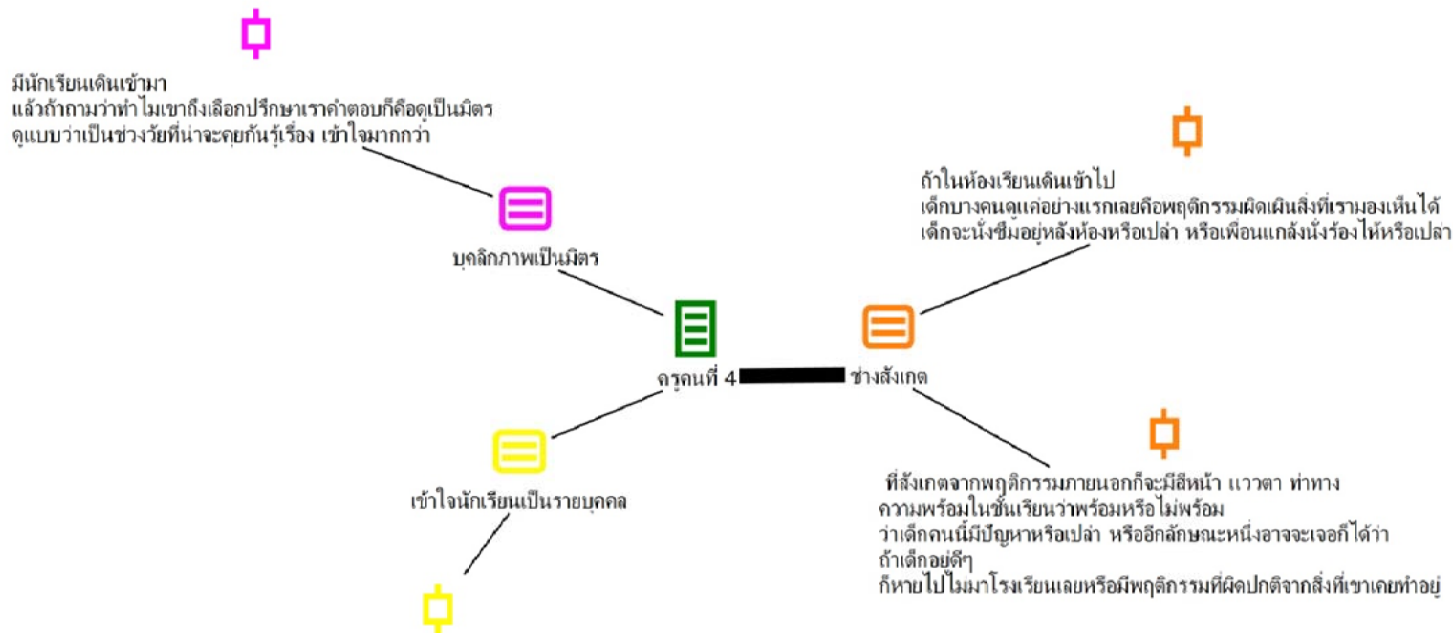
มีนักเรียนเดินเข้ามา
แล้วถ้าถามว่าทำไมเขาถึงเลือกปรึกษาเราคำตอบก็คือดูเป็นมิตร
ดูแบบว่าเป็นช่วงวัยที่น่าจะคุยกันรู้เรื่อง เข้าใจมากกว่า

บุคลิกภาพเป็นมิตร

ครูคนที่ 4

ช่างสังเกต

ถ้าในห้องเรียนเดินเข้าไป
เด็กบางคนดูแค่อย่างแรกเลยคือพฤติกรรมผิดเผินสิ่งที่เรามองเห็นได้
เด็กจะนั่งซึมอยู่หลังห้องหรือเปล่า หรือเพื่อนแกล้งนั่งร้องไห้หรือเปล่า

ที่สังเกตจากพฤติกรรมภายนอกก็จะมีสีหน้า แววตา ท่าทาง
ความพร้อมในชั้นเรียนว่าพร้อมหรือไม่พร้อม
ว่าเด็กคนนี้มีปัญหาหรือเปล่า หรืออีกลักษณะหนึ่งอาจจะเจอก็ได้ว่า
ถ้าเด็กอยู่ดีๆ
ก็หายไปไม่มาโรงเรียนเลยหรือมีพฤติกรรมที่ผิดปกติจากสิ่งที่เขาเคยทำอยู่

เข้าใจนักเรียนเป็นรายบุคคล